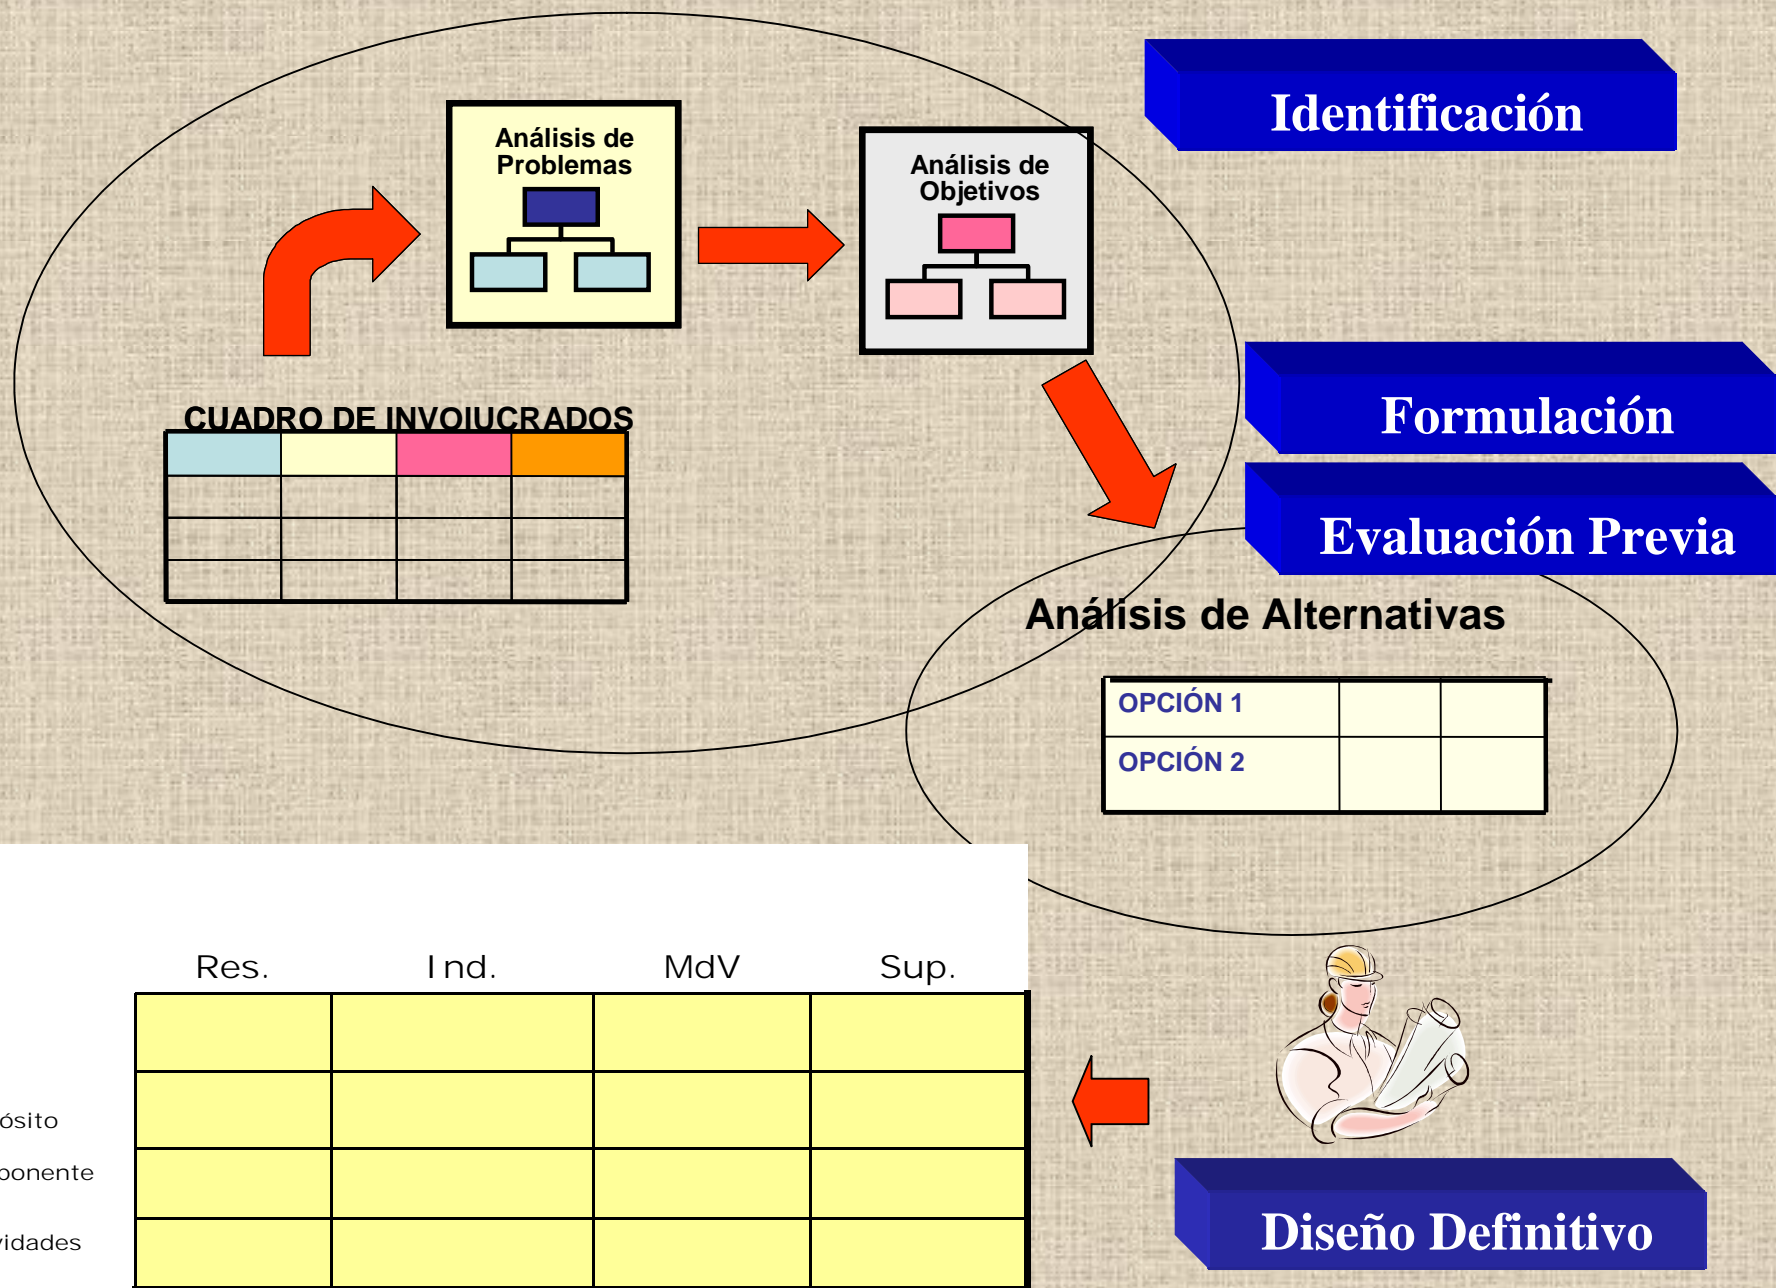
Identificación

Análisis de Problemas

Análisis de Objetivos

CUADRO DE INVOlUCRADOS

Formulación

Evaluación Previa

Análisis de Alternativas

| OPCIÓN 1 | | |
|---|---|---|
| OPCIÓN 2 | | |

| | Res. | Ind. | MdV | Sup. |
|---|---|---|---|---|
| | | | | |
| ósito | | | | |
| ponente | | | | |
| vidades | | | | |

Diseño Definitivo